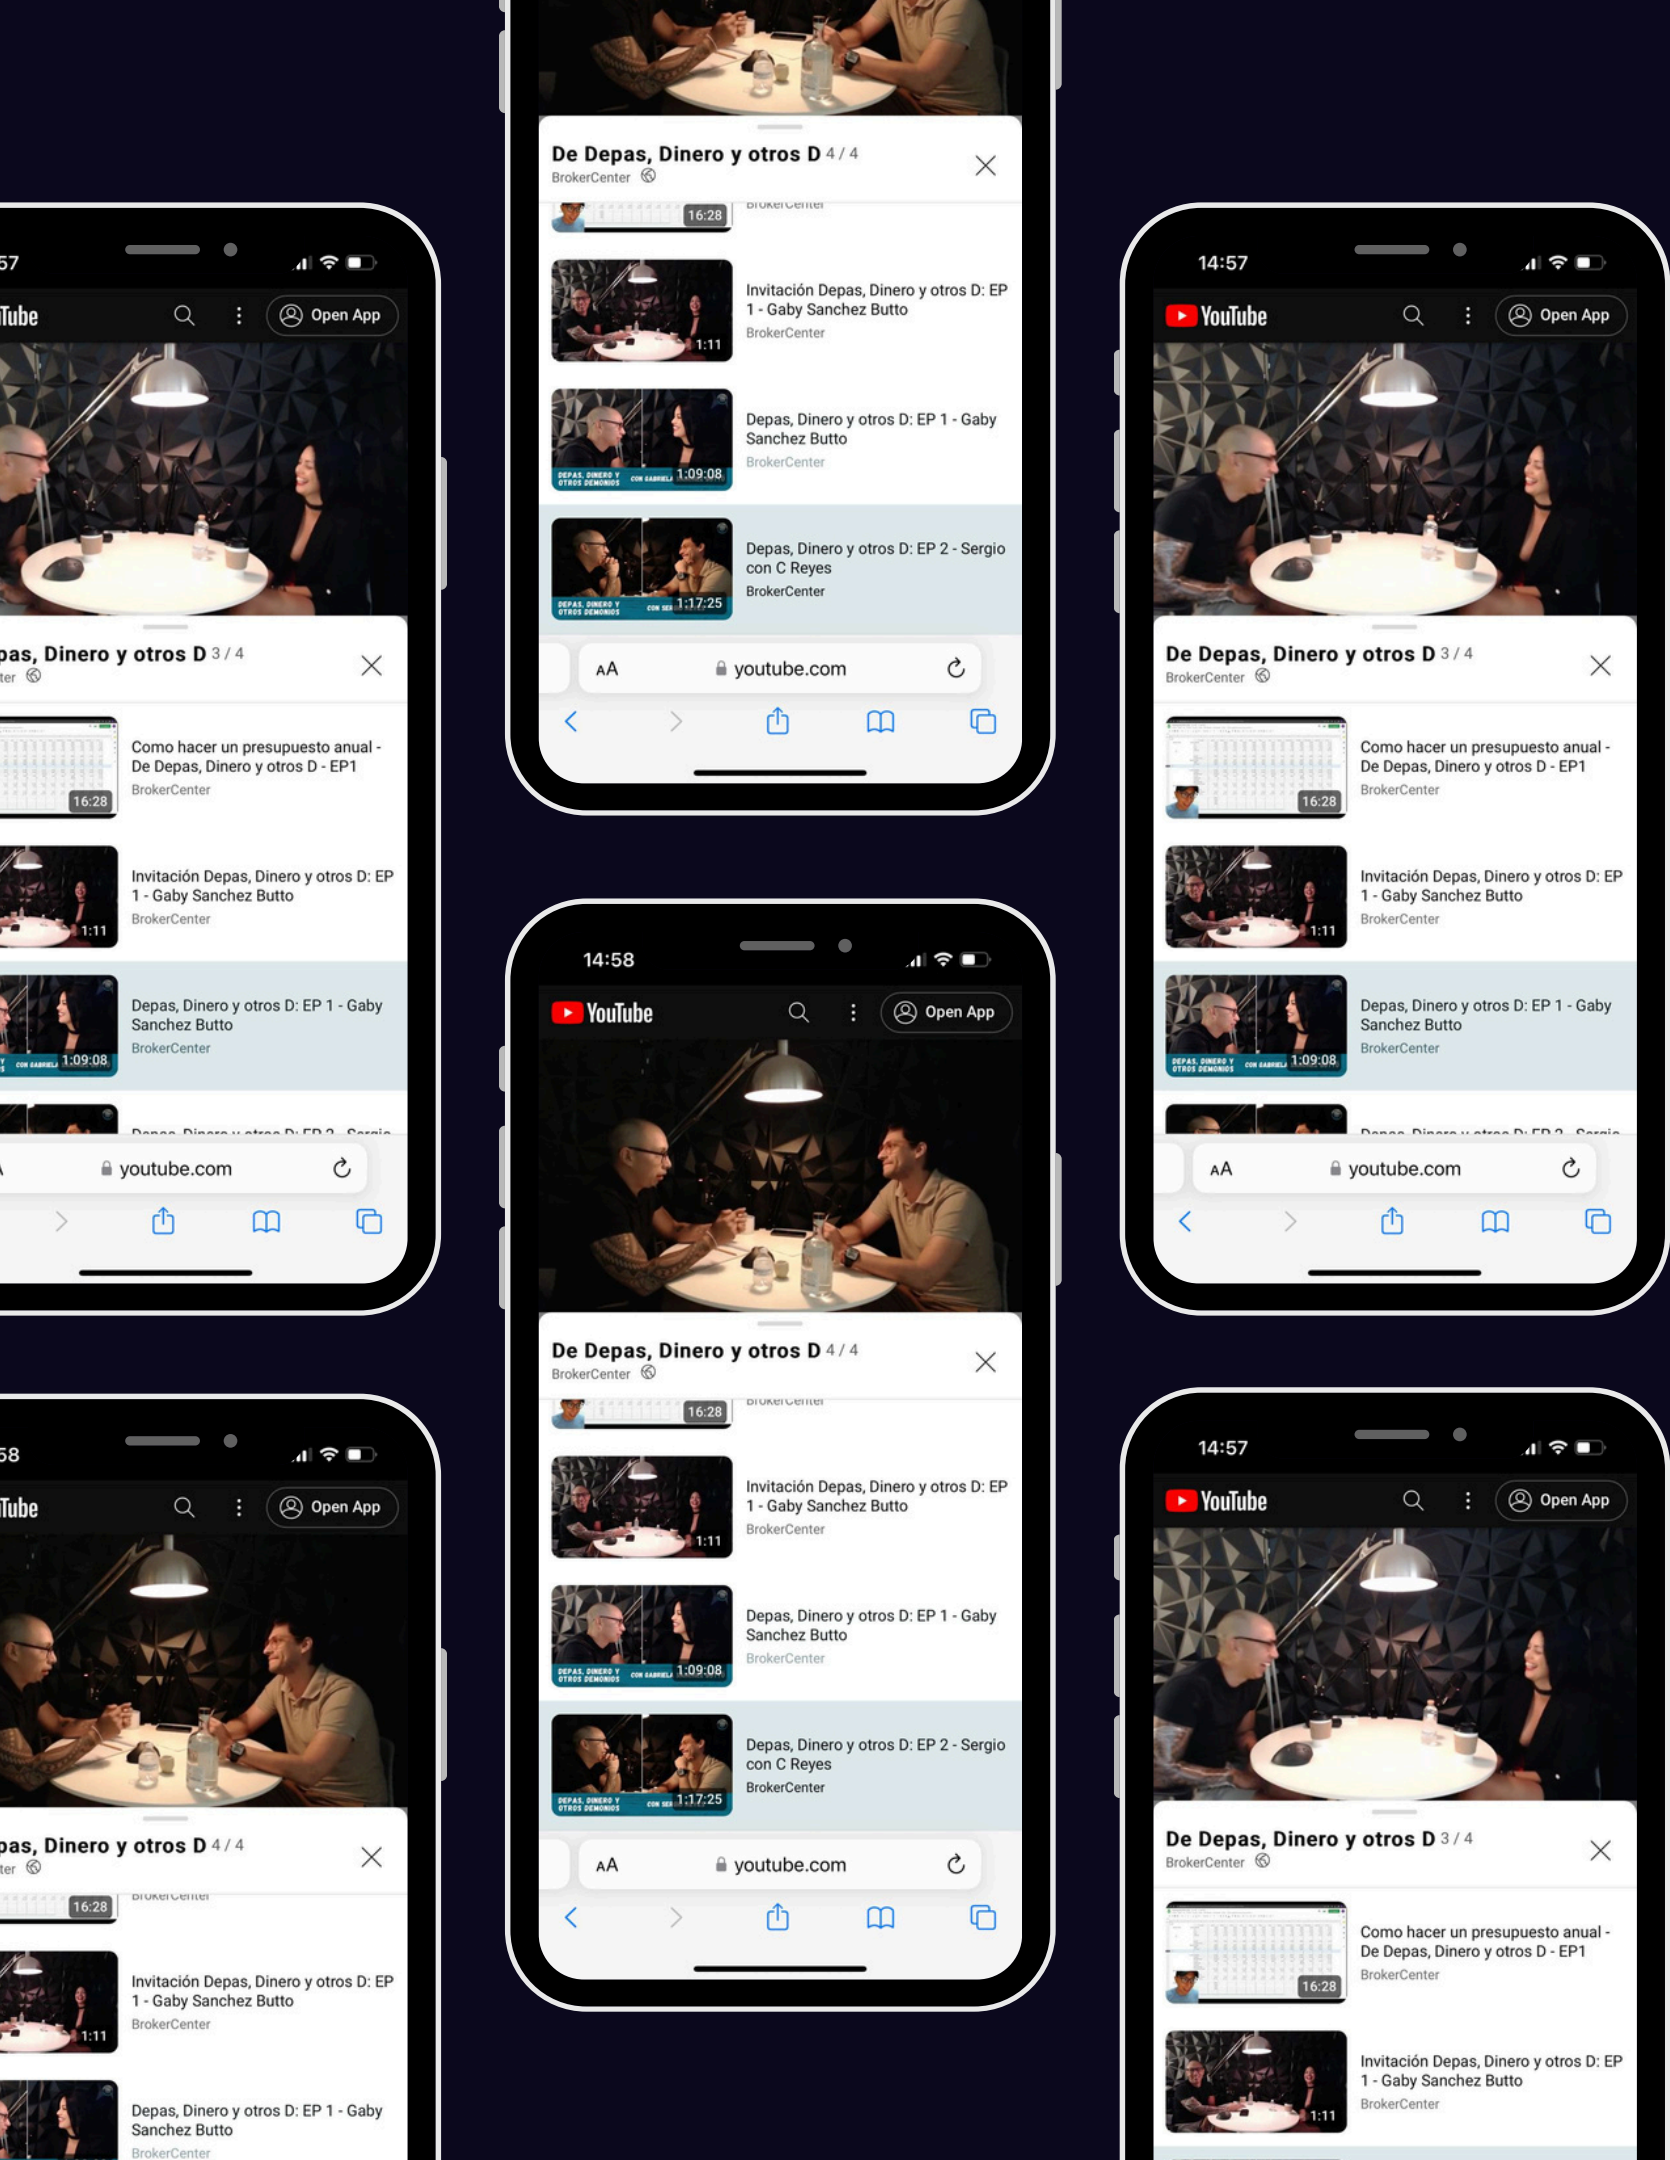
De Depas, Dinero y otros D 4 / 4
BrokerCenter
16:28
Invitación Depas, Dinero y otros D: EP 1 - Gaby Sanchez Butto
BrokerCenter
1:11
Depas, Dinero y otros D: EP 1 - Gaby Sanchez Butto
BrokerCenter
1:09:08
Depas, Dinero y otros D: EP 2 - Sergio con C Reyes
BrokerCenter
1:17:25
AA youtube.com

57
Tube
Open App
pas, Dinero y otros D 3 / 4
ter
Como hacer un presupuesto anual - De Depas, Dinero y otros D - EP1
BrokerCenter
16:28
Invitación Depas, Dinero y otros D: EP 1 - Gaby Sanchez Butto
BrokerCenter
1:11
Depas, Dinero y otros D: EP 1 - Gaby Sanchez Butto
BrokerCenter
1:09:08
youtube.com

14:57
YouTube
Open App
De Depas, Dinero y otros D 3 / 4
BrokerCenter
Como hacer un presupuesto anual - De Depas, Dinero y otros D - EP1
BrokerCenter
16:28
Invitación Depas, Dinero y otros D: EP 1 - Gaby Sanchez Butto
BrokerCenter
1:11
Depas, Dinero y otros D: EP 1 - Gaby Sanchez Butto
BrokerCenter
1:09:08
AA youtube.com

14:58
YouTube
Open App
De Depas, Dinero y otros D 4 / 4
BrokerCenter
16:28
Invitación Depas, Dinero y otros D: EP 1 - Gaby Sanchez Butto
BrokerCenter
1:11
Depas, Dinero y otros D: EP 1 - Gaby Sanchez Butto
BrokerCenter
1:09:08
Depas, Dinero y otros D: EP 2 - Sergio con C Reyes
BrokerCenter
1:17:25
AA youtube.com

58
Tube
Open App
pas, Dinero y otros D 4 / 4
ter
16:28
Invitación Depas, Dinero y otros D: EP 1 - Gaby Sanchez Butto
BrokerCenter
1:11
Depas, Dinero y otros D: EP 1 - Gaby Sanchez Butto
BrokerCenter

14:57
YouTube
Open App
De Depas, Dinero y otros D 3 / 4
BrokerCenter
Como hacer un presupuesto anual - De Depas, Dinero y otros D - EP1
BrokerCenter
16:28
Invitación Depas, Dinero y otros D: EP 1 - Gaby Sanchez Butto
BrokerCenter
1:11